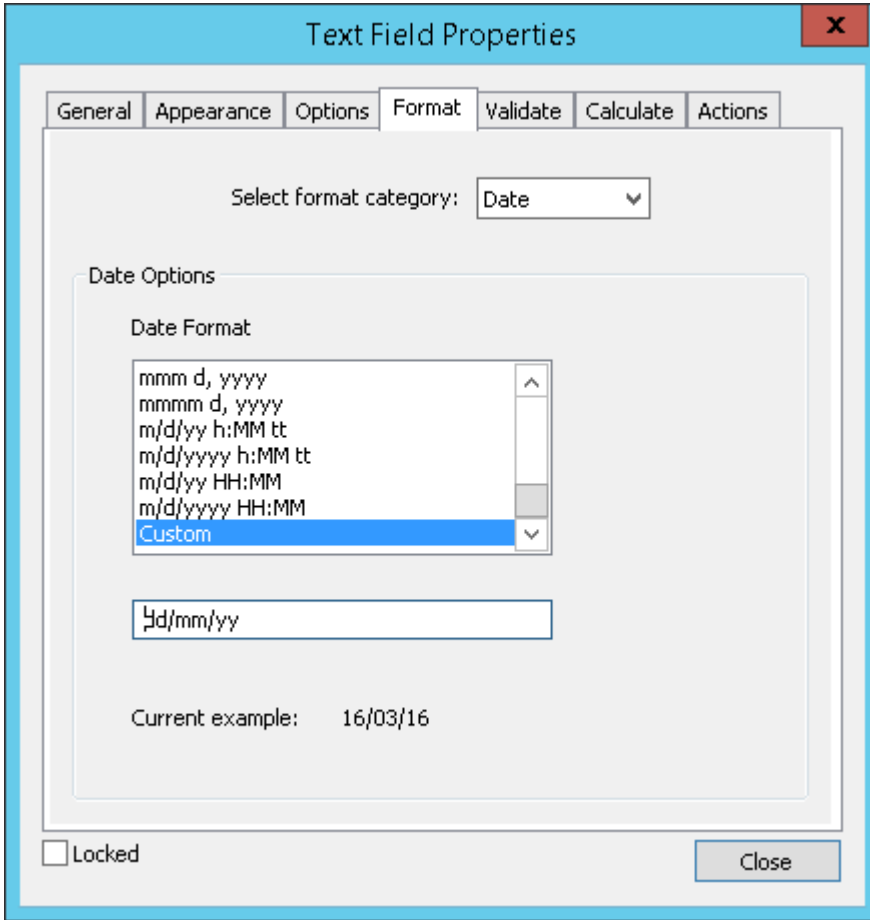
Text Field Properties

x

General | Appearance | Options | Format | Validate | Calculate | Actions

Select format category: Date

Date Options

Date Format

mmm d, yyyy
mmmm d, yyyy
m/d/yy h:MM tt
m/d/yyyy h:MM tt
m/d/yy HH:MM
m/d/yyyy HH:MM
Custom

dd/mm/yy

Current example: 16/03/16

Locked

Close